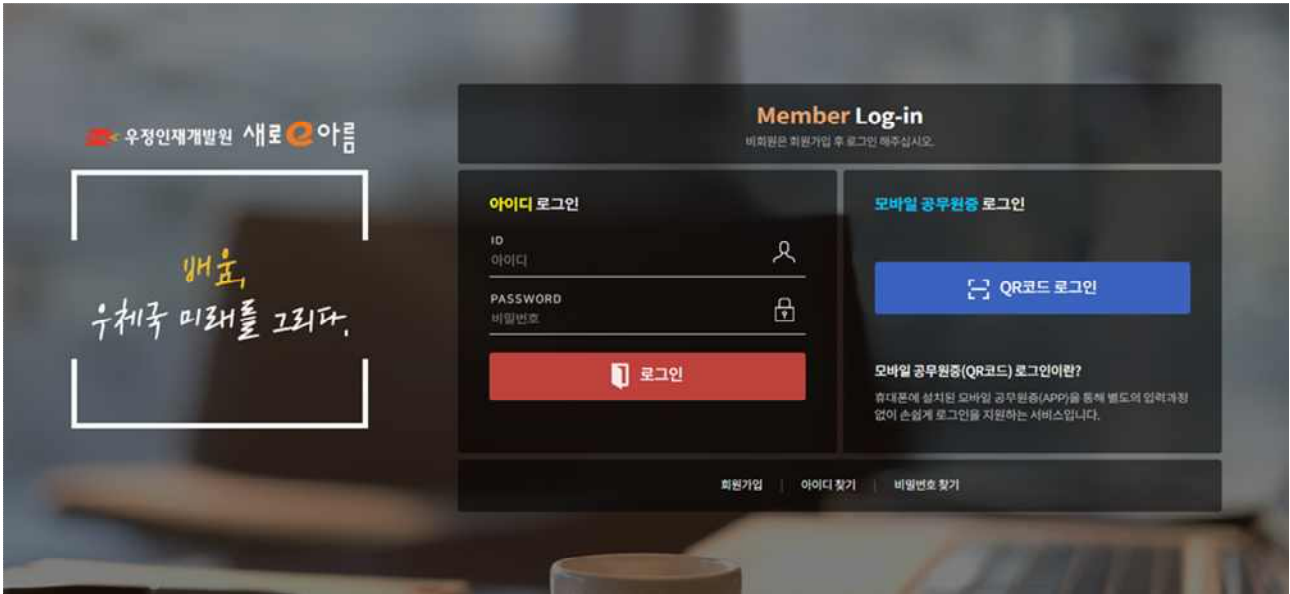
우정인재개발원 새로e아름

배움, 우체국 미래를 그리다.

Member Log-in
비회원은 회원가입 후 로그인 해주십시오.

아이디 로그인
ID
아이디
PASSWORD
비밀번호
로그인

모바일 공무원증 로그인
QR코드 로그인
모바일 공무원증(QR코드) 로그인이란?
휴대폰에 설치된 모바일 공무원증(APP)을 통해 별도의 입력과정 없이 손쉽게 로그인을 지원하는 서비스입니다.

회원가입 | 아이디 찾기 | 비밀번호 찾기